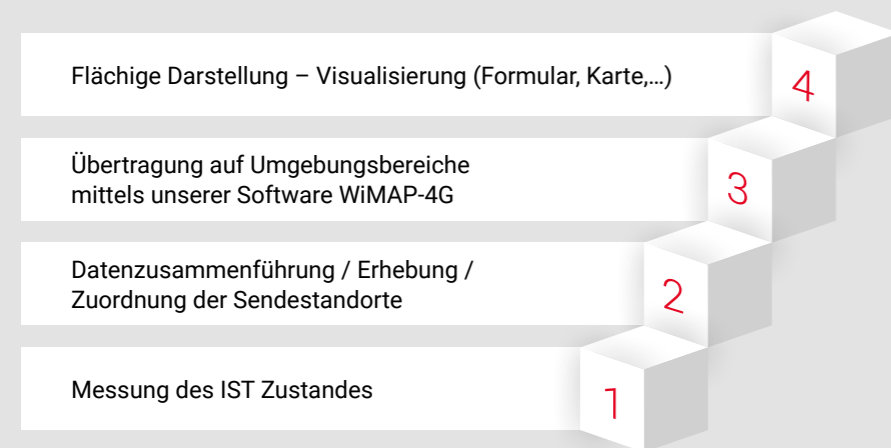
Flächige Darstellung – Visualisierung (Formular, Karte,...)

4

Übertragung auf Umgebungsbereiche mittels unserer Software WiMAP-4G

3

Datenzusammenführung / Erhebung / Zuordnung der Sendestandorte

2

Messung des IST Zustandes

1